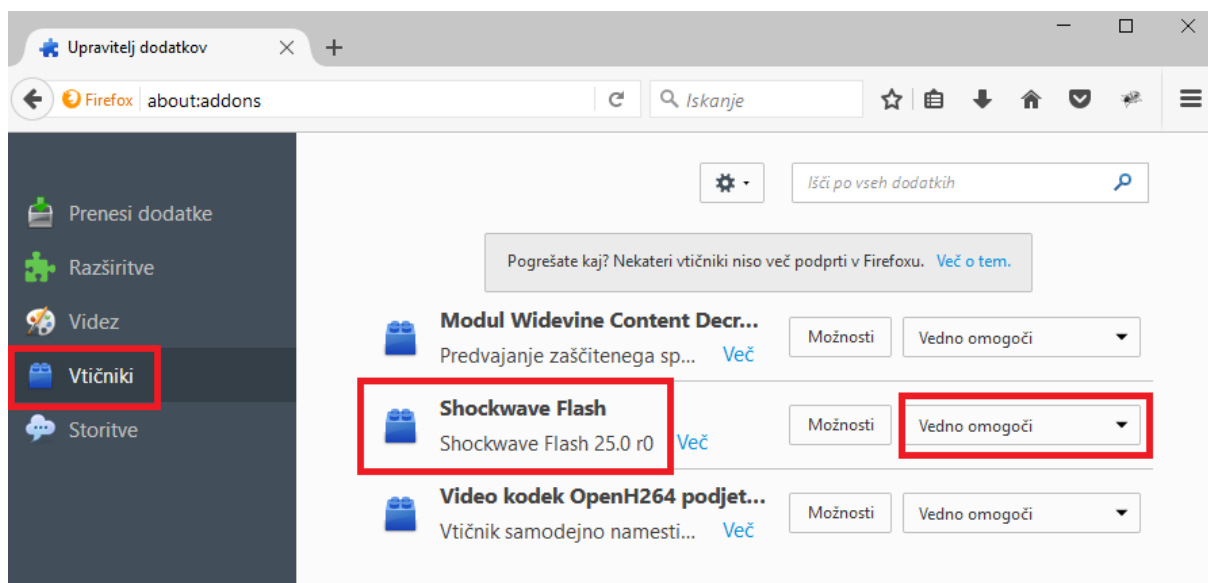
Upravitelj dodatkov

Firefox about:addons

Iskanje

Išči po vseh dodatkih

Prenesi dodatke
Razširitve
Videz
Vtičniki
Storitve

Pogrešate kaj? Nekateri vtičniki niso več podprti v Firefoxu. Več o tem.

Modul Widevine Content Decr...
Predvajanje zaščitenega sp... Več
Možnosti
Vedno omogoči

Shockwave Flash
Shockwave Flash 25.0 r0 Več
Možnosti
Vedno omogoči

Video kodek OpenH264 podjet...
Vtičnik samodejno namesti... Več
Možnosti
Vedno omogoči